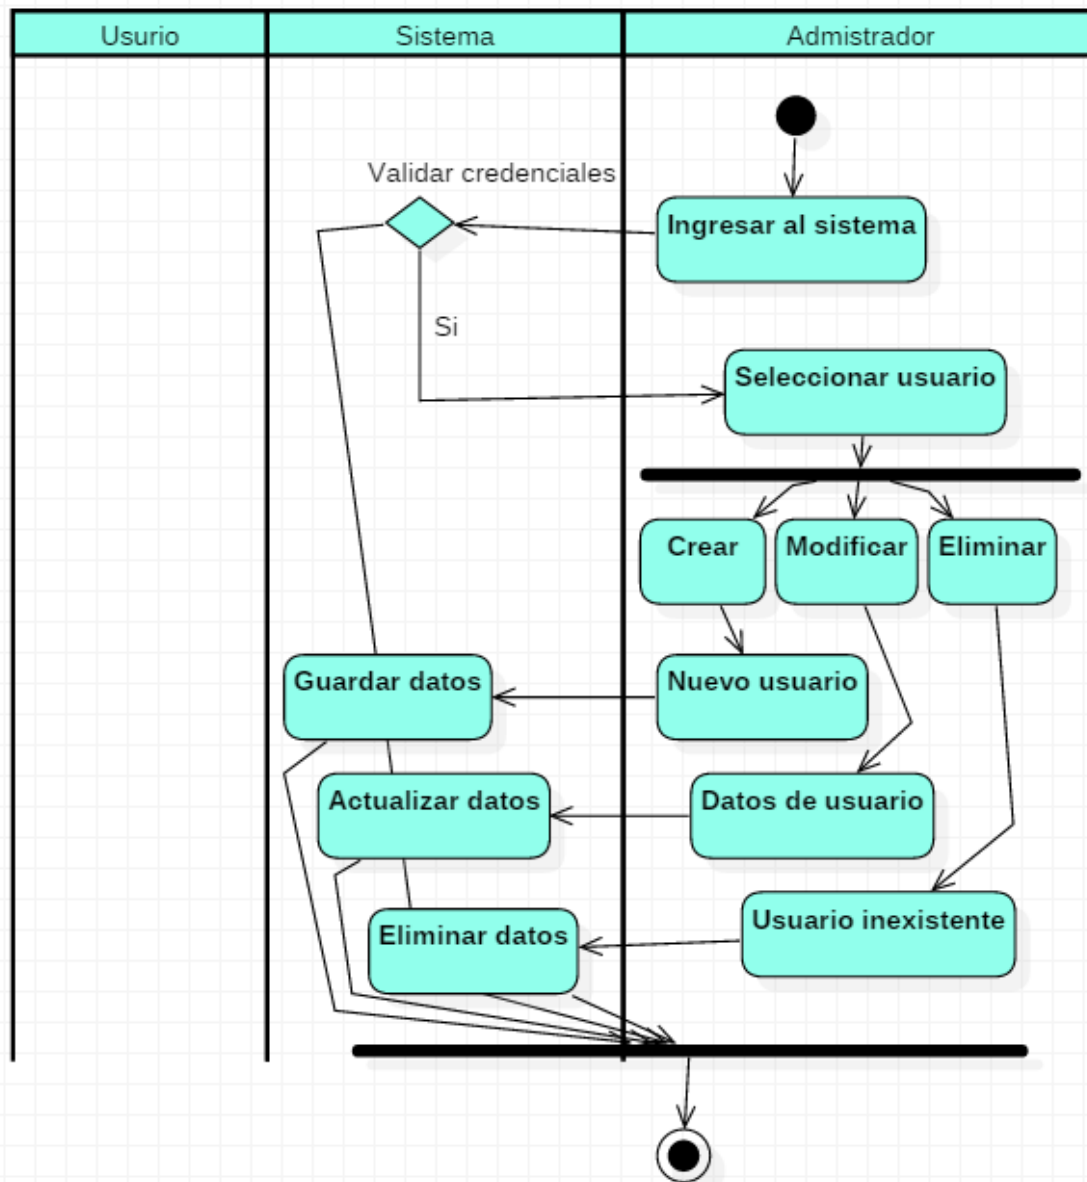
| Usurio | Sistema | Admistrador |
|---|---|---|

Validar credenciales

Ingresar al sistema

Si

Seleccionar usuario

Crear

Modificar

Eliminar

Guardar datos

Nuevo usuario

Actualizar datos

Datos de usuario

Eliminar datos

Usuario inexistente